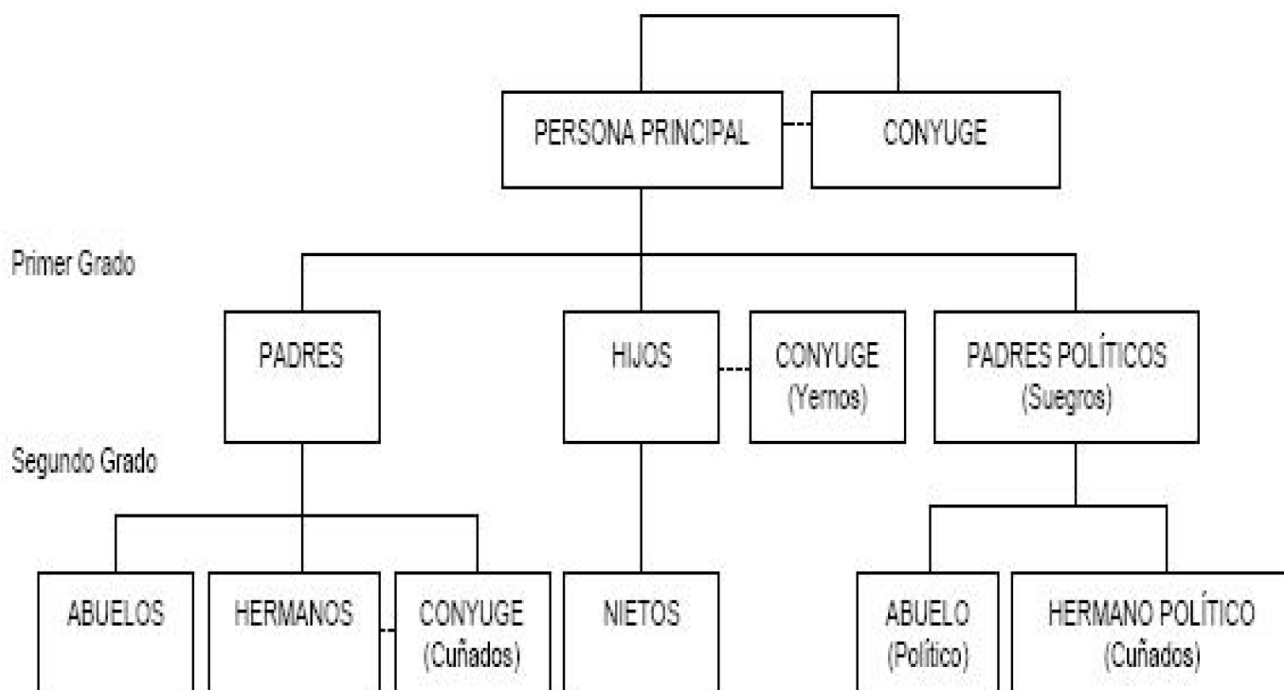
PERSONA PRINCIPAL

CONYUGE

Primer Grado

PADRES

HIJOS

CONYUGE (Yernos)

PADRES POLÍTICOS (Suegros)

Segundo Grado

ABUELOS

HERMANOS

CONYUGE (Cuñados)

NIETOS

ABUELO (Político)

HERMANO POLÍTICO (Cuñados)